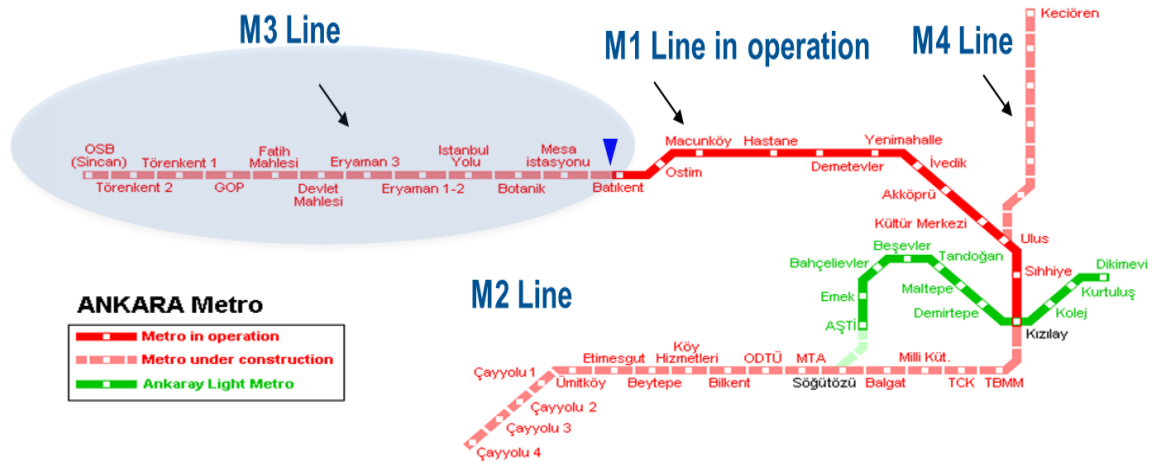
M3 Line

M1 Line in operation

M4 Line

Keciören

OSB (Sincan)
Törenkent 1
Fatih Mahlesi
Eryaman 3
Istanbul Yolu
Mesa istasyonu
Törenkent 2
GOP
Devlet Mahlesi
Eryaman 1-2
Botanik
Batıkent

Macunköy
Hastane
Yenimahalle
Ostim
Demetevler
İvedik
Akköprü
Kültür Merkezi
Ulus

Beşevler
Bahçelievler
Tandoğan
Sıhhiye
Dikimevi
Emek
Maltepe
Kurtuluş
AŞTİ
Demirtepe
Kolej
Kızılay

ANKARA Metro
Metro in operation
Metro under construction
Ankaray Light Metro

M2 Line

Çayyolu 1
Ümitköy
Etimesgut
Beytepe
Köy Hizmetleri
Bilkent
ODTÜ
MTA
Söğütözü
Balgat
Milli Küt.
TCK
TBMM
Çayyolu 2
Çayyolu 3
Çayyolu 4